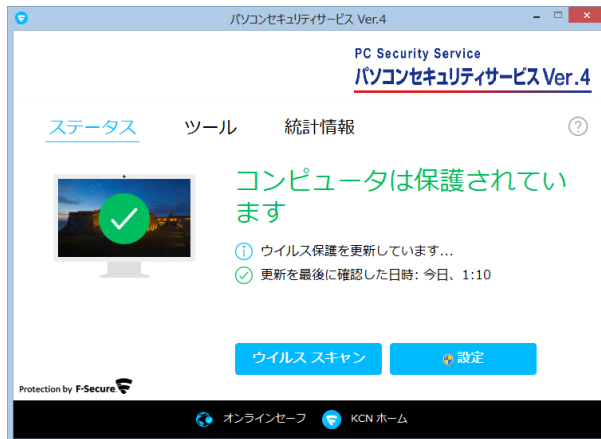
パソコンセキュリティサービス Ver.4

PC Security Service
パソコンセキュリティサービス Ver.4

ステータス　ツール　統計情報

?

コンピュータは保護されています

ウイルス保護を更新しています...

更新を最後に確認した日時: 今日、1:10

ウイルス スキャン

設定

Protection by F-Secure

オンラインセーフ

KCN ホーム